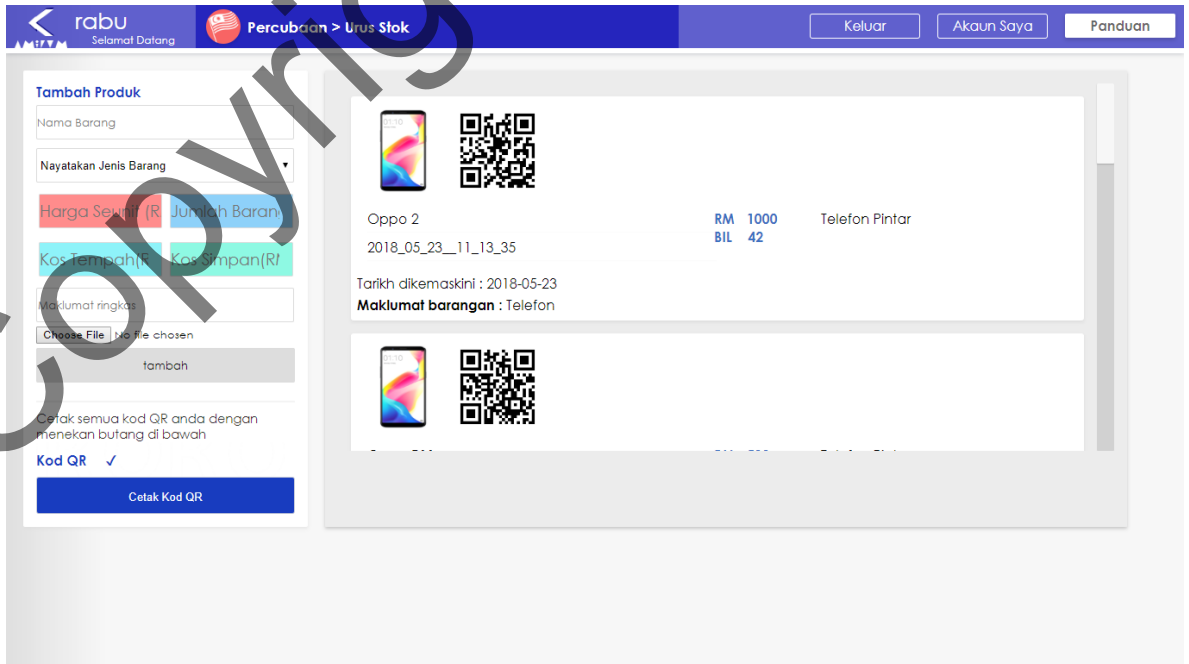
rabu
Selamat Datang

Percubaan > Urus Stok

Keluar
Akaun Saya
Panduan

Tambah Produk

Nama Barang

Nayatakan Jenis Barang

Harga Seunit (R
Jumlah Barang
Kos Tempah(R
Kos Simpan(RM

Maklumat ringkas

Choose File No file chosen

tambah

Cetak semua kod QR anda dengan menekan butang di bawah

Kod QR ✓

Cetak Kod QR

Oppo 2
2018_05_23__11_13_35
RM 1000
BIL 42
Telefon Pintar

Tarikh dikemaskini : 2018-05-23
Maklumat barangan : Telefon

copyright